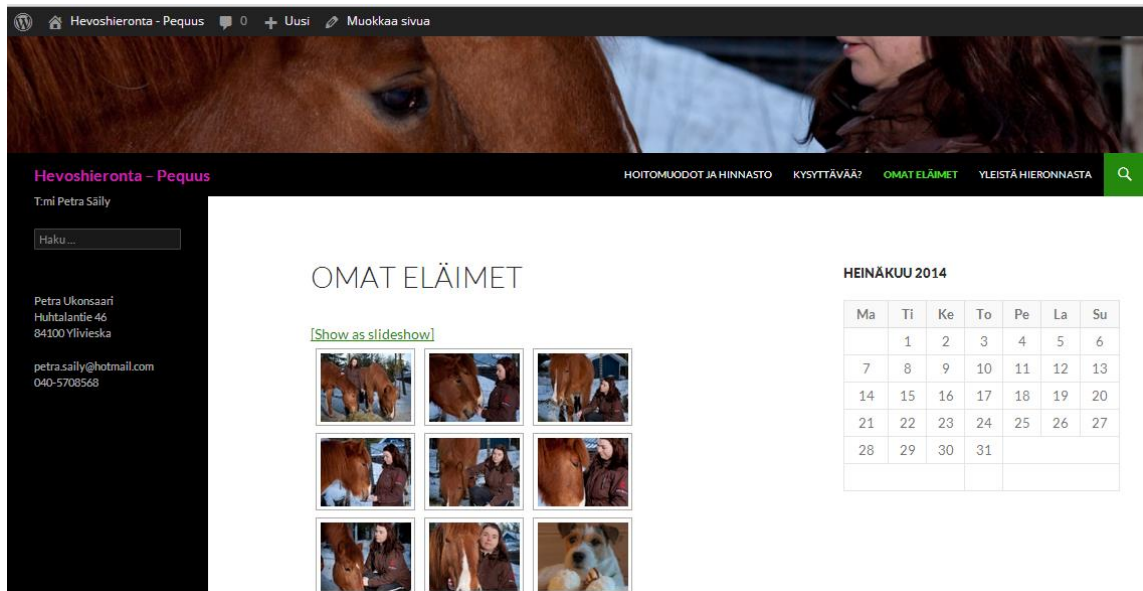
Hevoshieronta - Pequus 0 Uusi Muokkaa sivua

Hevoshieronta – Pequus

T:mi Petra Säily

HOITOMUODOT JA HINNASTO KYSYTTÄVÄÄ? OMAT ELÄIMET YLEISTÄ HIERONNASTA

Haku ...

Petra Ukonsaari
Huhtalantie 46
84100 Ylivieska

petra.saily@hotmail.com
040-5708568

OMAT ELÄIMET

[Show as slideshow]

HEINÄKUU 2014

| Ma | Ti | Ke | To | Pe | La | Su |
|---|---|---|---|---|---|---|
| | 1 | 2 | 3 | 4 | 5 | 6 |
| 7 | 8 | 9 | 10 | 11 | 12 | 13 |
| 14 | 15 | 16 | 17 | 18 | 19 | 20 |
| 21 | 22 | 23 | 24 | 25 | 26 | 27 |
| 28 | 29 | 30 | 31 | | | |